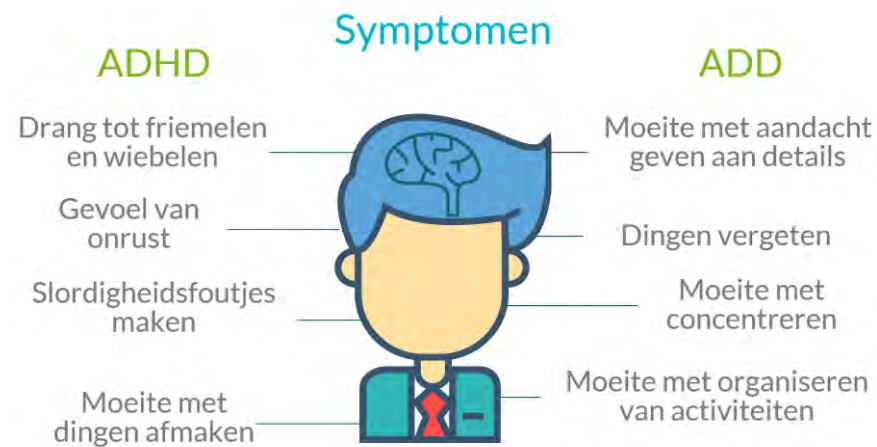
Symptomen

ADHD

Drang tot friemelen en wiebelen

Gevoel van onrust

Slordigheidsfoutjes maken

Moeite met dingen afmaken

ADD

Moeite met aandacht geven aan details

Dingen vergeten

Moeite met concentreren

Moeite met organiseren van activiteiten